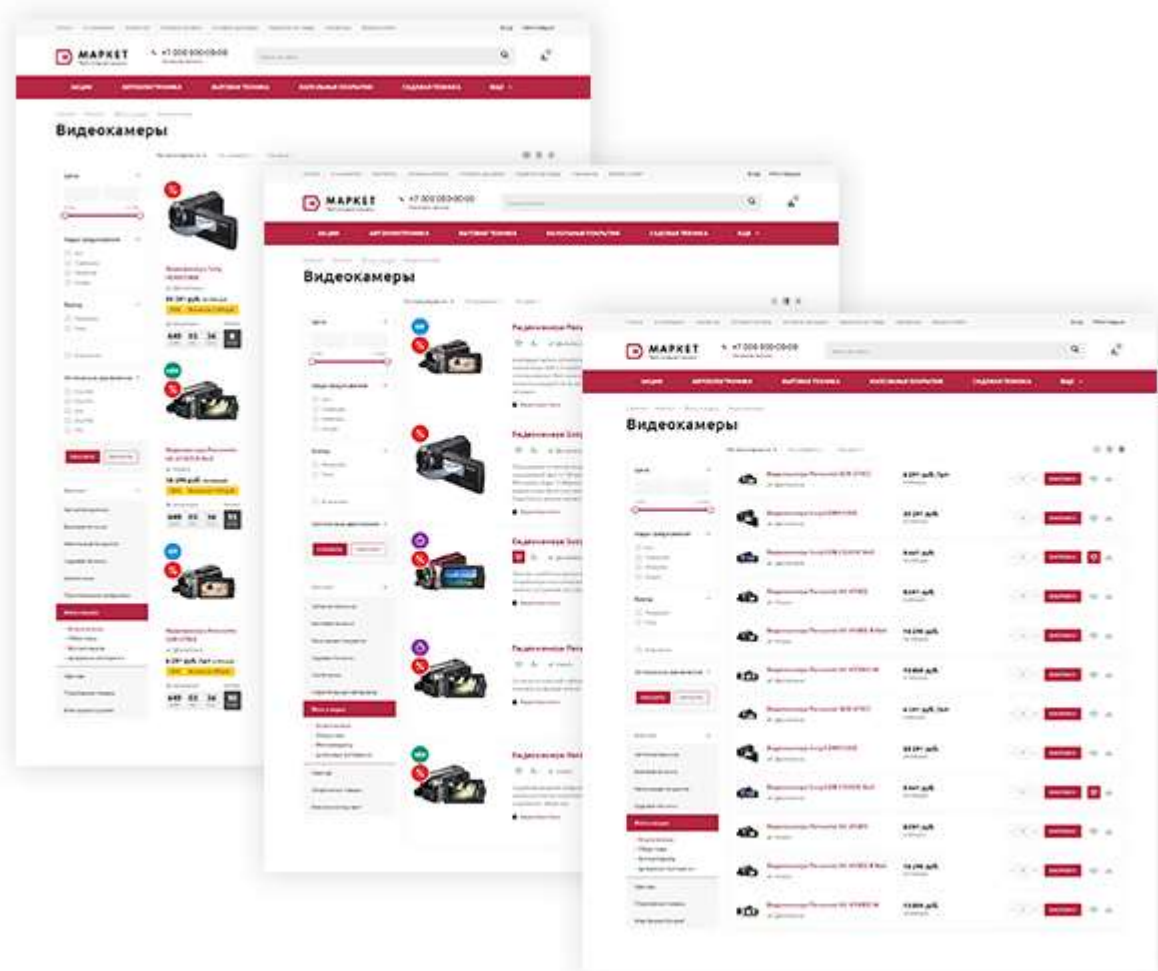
МАРКЕТ
+7 000 000-00-00
АКЦИИ
АВТОЭЛЕКТРОНИКА
БЫТОВАЯ ТЕХНИКА
НАПОЛЬНЫЕ ПОКРЫТИЯ
САДОВАЯ ТЕХНИКА
ЕЩЁ
Видеокамеры
Цена
645 03 36
Фото и видео

МАРКЕТ
+7 000 000-00-00
АКЦИИ
АВТОЭЛЕКТРОНИКА
БЫТОВАЯ ТЕХНИКА
НАПОЛЬНЫЕ ПОКРЫТИЯ
САДОВАЯ ТЕХНИКА
ЕЩЁ
Видеокамеры
Цена
Видеокамера Pana
Видеокамера Sony
Видеокамера Sony
Видеокамера Pana
Видеокамера Pana
Фото и видео

МАРКЕТ
+7 000 000-00-00
АКЦИИ
АВТОЭЛЕКТРОНИКА
БЫТОВАЯ ТЕХНИКА
НАПОЛЬНЫЕ ПОКРЫТИЯ
САДОВАЯ ТЕХНИКА
ЕЩЁ
Видеокамеры
Цена
Фото и видео
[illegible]